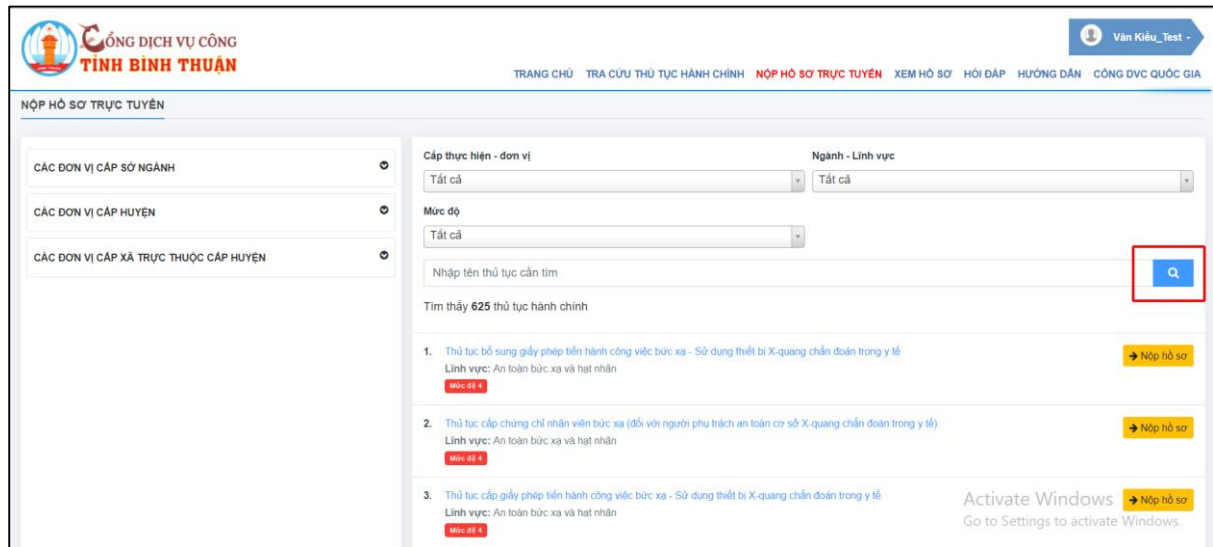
CỔNG DỊCH VỤ CÔNG
TỈNH BÌNH THUẬN

Văn Kiều_Test

TRANG CHỦ TRA CỨU THỦ TỤC HÀNH CHÍNH NỘP HỒ SƠ TRỰC TUYẾN XEM HỒ SƠ HỎI ĐÁP HƯỚNG DẪN CỔNG DVC QUỐC GIA

NỘP HỒ SƠ TRỰC TUYẾN

CÁC ĐƠN VỊ CẤP SỞ NGÀNH
CÁC ĐƠN VỊ CẤP HUYỆN
CÁC ĐƠN VỊ CẤP XÃ TRỰC THUỘC CẤP HUYỆN

Cấp thực hiện - đơn vị
Tất cả
Ngành - Lĩnh vực
Tất cả
Mức độ
Tất cả
Nhập tên thủ tục cần tìm

Tìm thấy 625 thủ tục hành chính

1. Thủ tục bổ sung giấy phép tiến hành công việc bức xạ - Sử dụng thiết bị X-quang chẩn đoán trong y tế
Lĩnh vực: An toàn bức xạ và hạt nhân
Mức độ 4
Nộp hồ sơ

2. Thủ tục cấp chứng chỉ nhân viên bức xạ (đối với người phụ trách an toàn cơ sở X-quang chẩn đoán trong y tế).
Lĩnh vực: An toàn bức xạ và hạt nhân
Mức độ 4
Nộp hồ sơ

3. Thủ tục cấp giấy phép tiến hành công việc bức xạ - Sử dụng thiết bị X-quang chẩn đoán trong y tế.
Lĩnh vực: An toàn bức xạ và hạt nhân
Mức độ 4
Nộp hồ sơ

Activate Windows
Go to Settings to activate Windows.